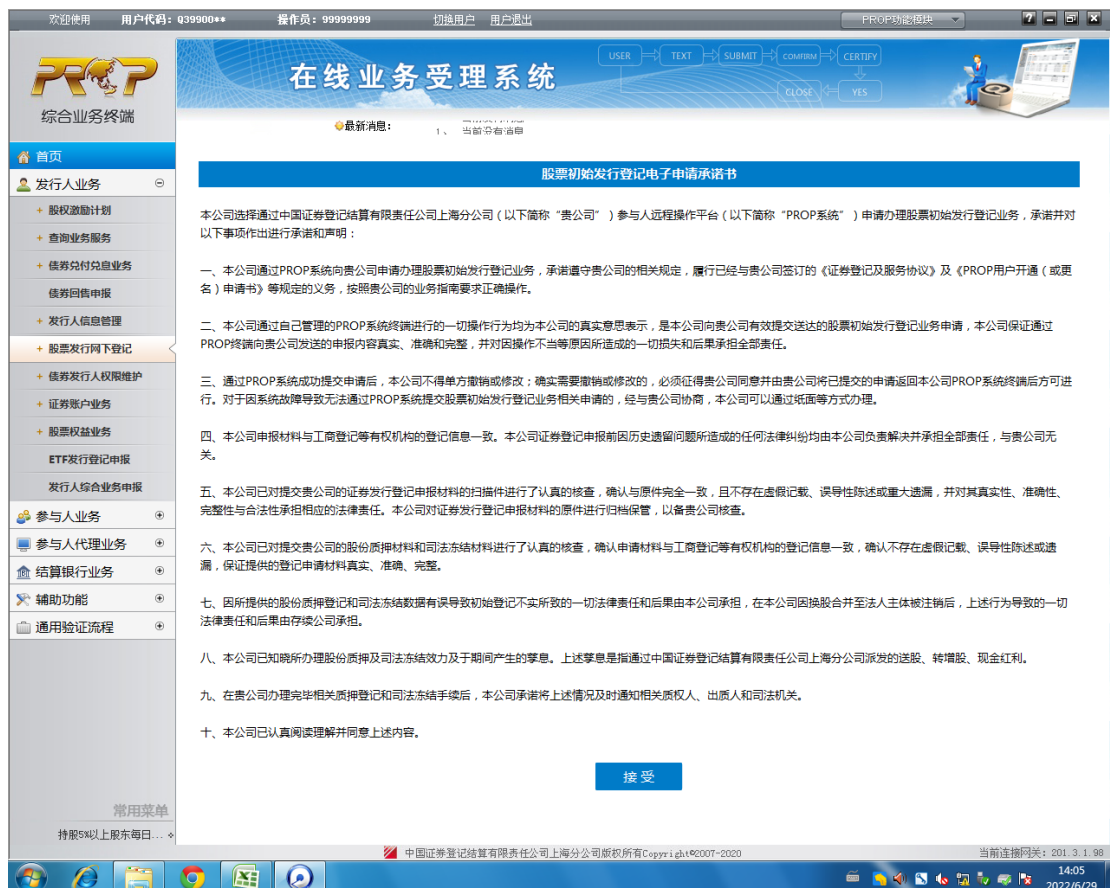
欢迎使用　用户代码：Q39900**　操作员：99999999　切换用户　用户退出　PROP功能模块

PROP
综合业务终端

在线业务受理系统

USER　TEXT　SUBMIT　COMFIRM　CERTIFY　CLOSE　YES

最新消息：　1、　当前没有消息

首页
发行人业务
股权激励计划
查询业务服务
债券兑付兑息业务
债券回售申报
发行人信息管理
股票发行网下登记
债券发行人权限维护
证券账户业务
股票权益业务
ETF发行登记申报
发行人综合业务申报
参与人业务
参与人代理业务
结算银行业务
辅助功能
通用验证流程

常用菜单
持股5%以上股东每日...

股票初始发行登记电子申请承诺书

本公司选择通过中国证券登记结算有限责任公司上海分公司（以下简称“贵公司”）参与人远程操作平台（以下简称“PROP系统”）申请办理股票初始发行登记业务，承诺并对以下事项作出进行承诺和声明：

一、本公司通过PROP系统向贵公司申请办理股票初始发行登记业务，承诺遵守贵公司的相关规定，履行已经与贵公司签订的《证券登记及服务协议》及《PROP用户开通（或更名）申请书》等规定的义务，按照贵公司的业务指南要求正确操作。

二、本公司通过自己管理的PROP系统终端进行的一切操作行为均为本公司的真实意思表示，是本公司向贵公司有效提交送达的股票初始发行登记业务申请，本公司保证通过PROP终端向贵公司发送的申报内容真实、准确和完整，并对因操作不当等原因所造成的一切损失和后果承担全部责任。

三、通过PROP系统成功提交申请后，本公司不得单方撤销或修改；确实需要撤销或修改的，必须征得贵公司同意并由贵公司将已提交的申请返回本公司PROP系统终端后方可进行。对于因系统故障导致无法通过PROP系统提交股票初始发行登记业务相关申请的，经与贵公司协商，本公司可以通过纸面等方式办理。

四、本公司申报材料与工商登记等有权机构的登记信息一致。本公司证券登记申报前因历史遗留问题所造成的任何法律纠纷均由本公司负责解决并承担全部责任，与贵公司无关。

五、本公司已对提交贵公司的证券发行登记申报材料的扫描件进行了认真的核查，确认与原件完全一致，且不存在虚假记载、误导性陈述或重大遗漏，并对其真实性、准确性、完整性与合法性承担相应的法律责任。本公司对证券发行登记申报材料的原件进行归档保管，以备贵公司核查。

六、本公司已对提交贵公司的股份质押材料和司法冻结材料进行了认真的核查，确认申请材料与工商登记等有权机构的登记信息一致，确认不存在虚假记载、误导性陈述或遗漏，保证提供的登记申请材料真实、准确、完整。

七、因所提供的股份质押登记和司法冻结数据有误导致初始登记不实所致的一切法律责任和后果由本公司承担，在本公司因换股合并至法人主体被注销后，上述行为导致的一切法律责任和后果由存续公司承担。

八、本公司已知晓所办理股份质押及司法冻结效力及于期间产生的孳息。上述孳息是指通过中国证券登记结算有限责任公司上海分公司派发的送股、转增股、现金红利。

九、在贵公司办理完毕相关质押登记和司法冻结手续后，本公司承诺将上述情况及时通知相关质权人、出质人和司法机关。

十、本公司已认真阅读理解并同意上述内容。

接受

中国证券登记结算有限责任公司上海分公司版权所有Copyright©2007-2020　当前连接网关：201.3.1.98

14:05
2022/6/29